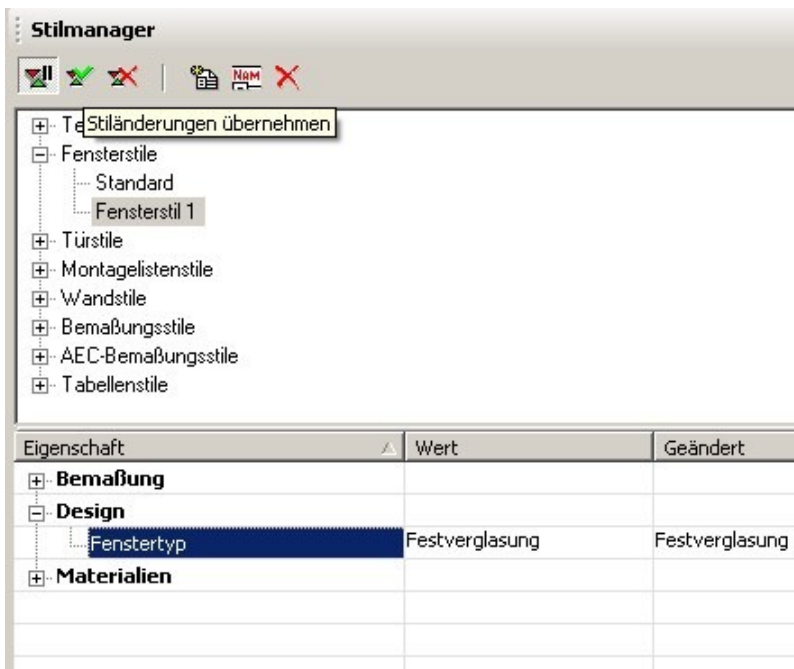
Stilmanager

NAM

Te Stiländerungen übernehmen
Fensterstile
Standard
Fensterstil 1
Türstile
Montagelistenstile
Wandstile
Bemaßungsstile
AEC-Bemaßungsstile
Tabellenstile

| Eigenschaft | Wert | Geändert |
|---|---|---|
| Bemaßung | | |
| Design | | |
| Fenstertyp | Festverglasung | Festverglasung |
| Materialien | | |